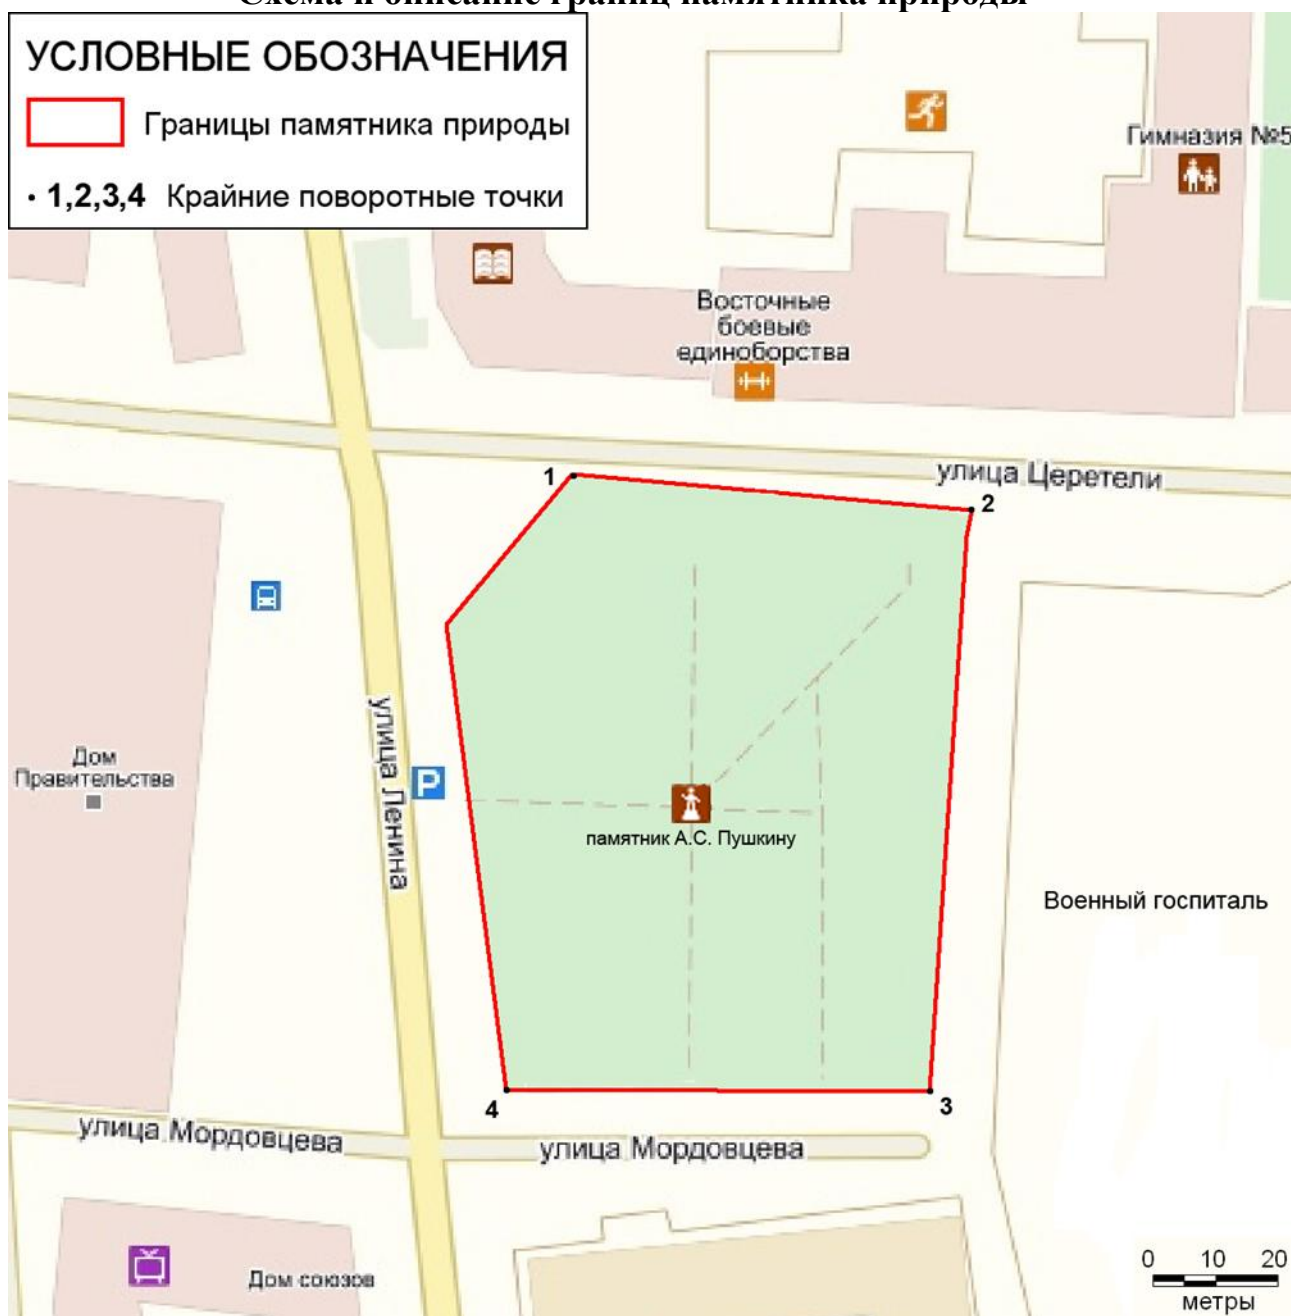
Схема и описание границ памятника природы

УСЛОВНЫЕ ОБОЗНАЧЕНИЯ

Границы памятника природы

· 1,2,3,4 Крайние поворотные точки

Гимназия №5

Восточные боевые единоборства

улица Церетели

1

2

3

4

улица Ленина

Дом Правительства

памятник А.С. Пушкину

Военный госпиталь

улица Мордовцева

улица Мордовцева

Дом союзов

0 10 20
метры